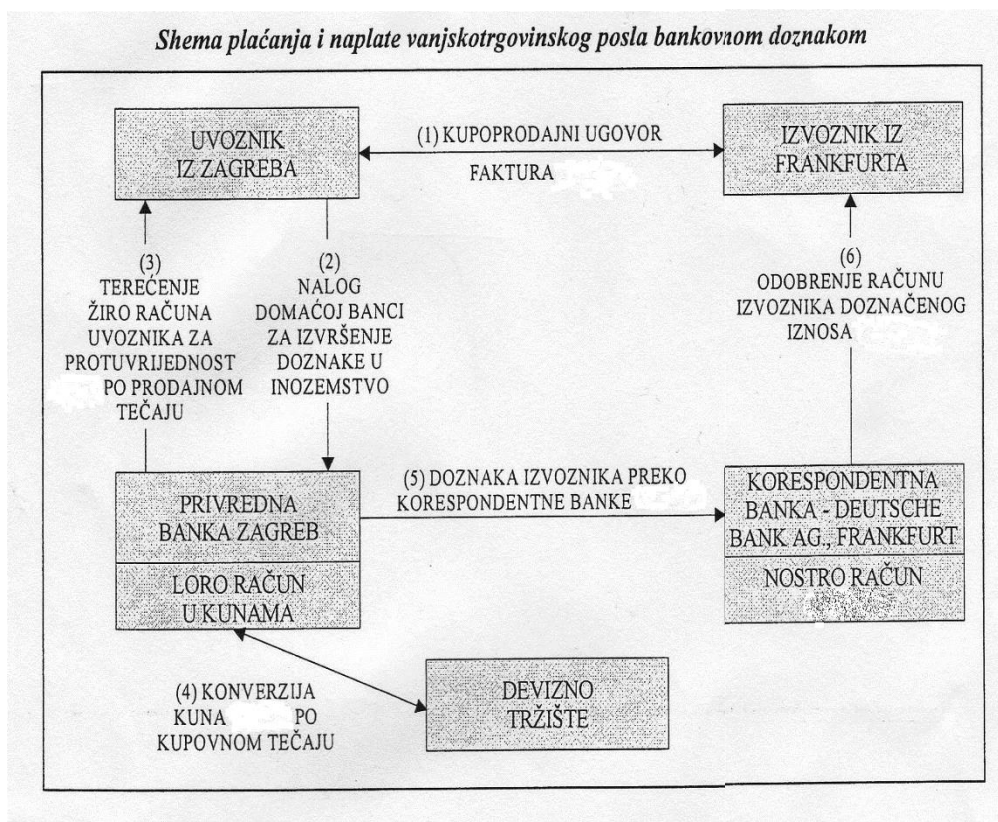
Shema plaćanja i naplate vanjskotrgovinskog posla bankovnom doznakom

UVOZNIK IZ ZAGREBA

(1) KUPOPRODAJNI UGOVOR

FAKTURA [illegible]

IZVOZNIK IZ FRANKFURTA

(3) TEREĆENJE ŽIRO RAČUNA UVOZNIKA ZA PROTUVRIJEDNOST PO PRODAJNOM TEČAJU

(2) NALOG DOMAĆOJ BANCI ZA IZVRŠENJE DOZNAKE U INOZEMSTVO

(6) ODOBRENJE RAČUNU IZVOZNIKA DOZNAČENOG IZNOSA

PRIVREDNA BANKA ZAGREB

LORO RAČUN U KUNAMA

(5) DOZNAKA IZVOZNIKA PREKO KORESPONDENTNE BANKE

KORESPONDENTNA BANKA - DEUTSCHE BANK AG., FRANKFURT

NOSTRO RAČUN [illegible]

(4) KONVERZIJA KUNA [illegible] PO KUPOVNOM TEČAJU

DEVIZNO TRŽIŠTE